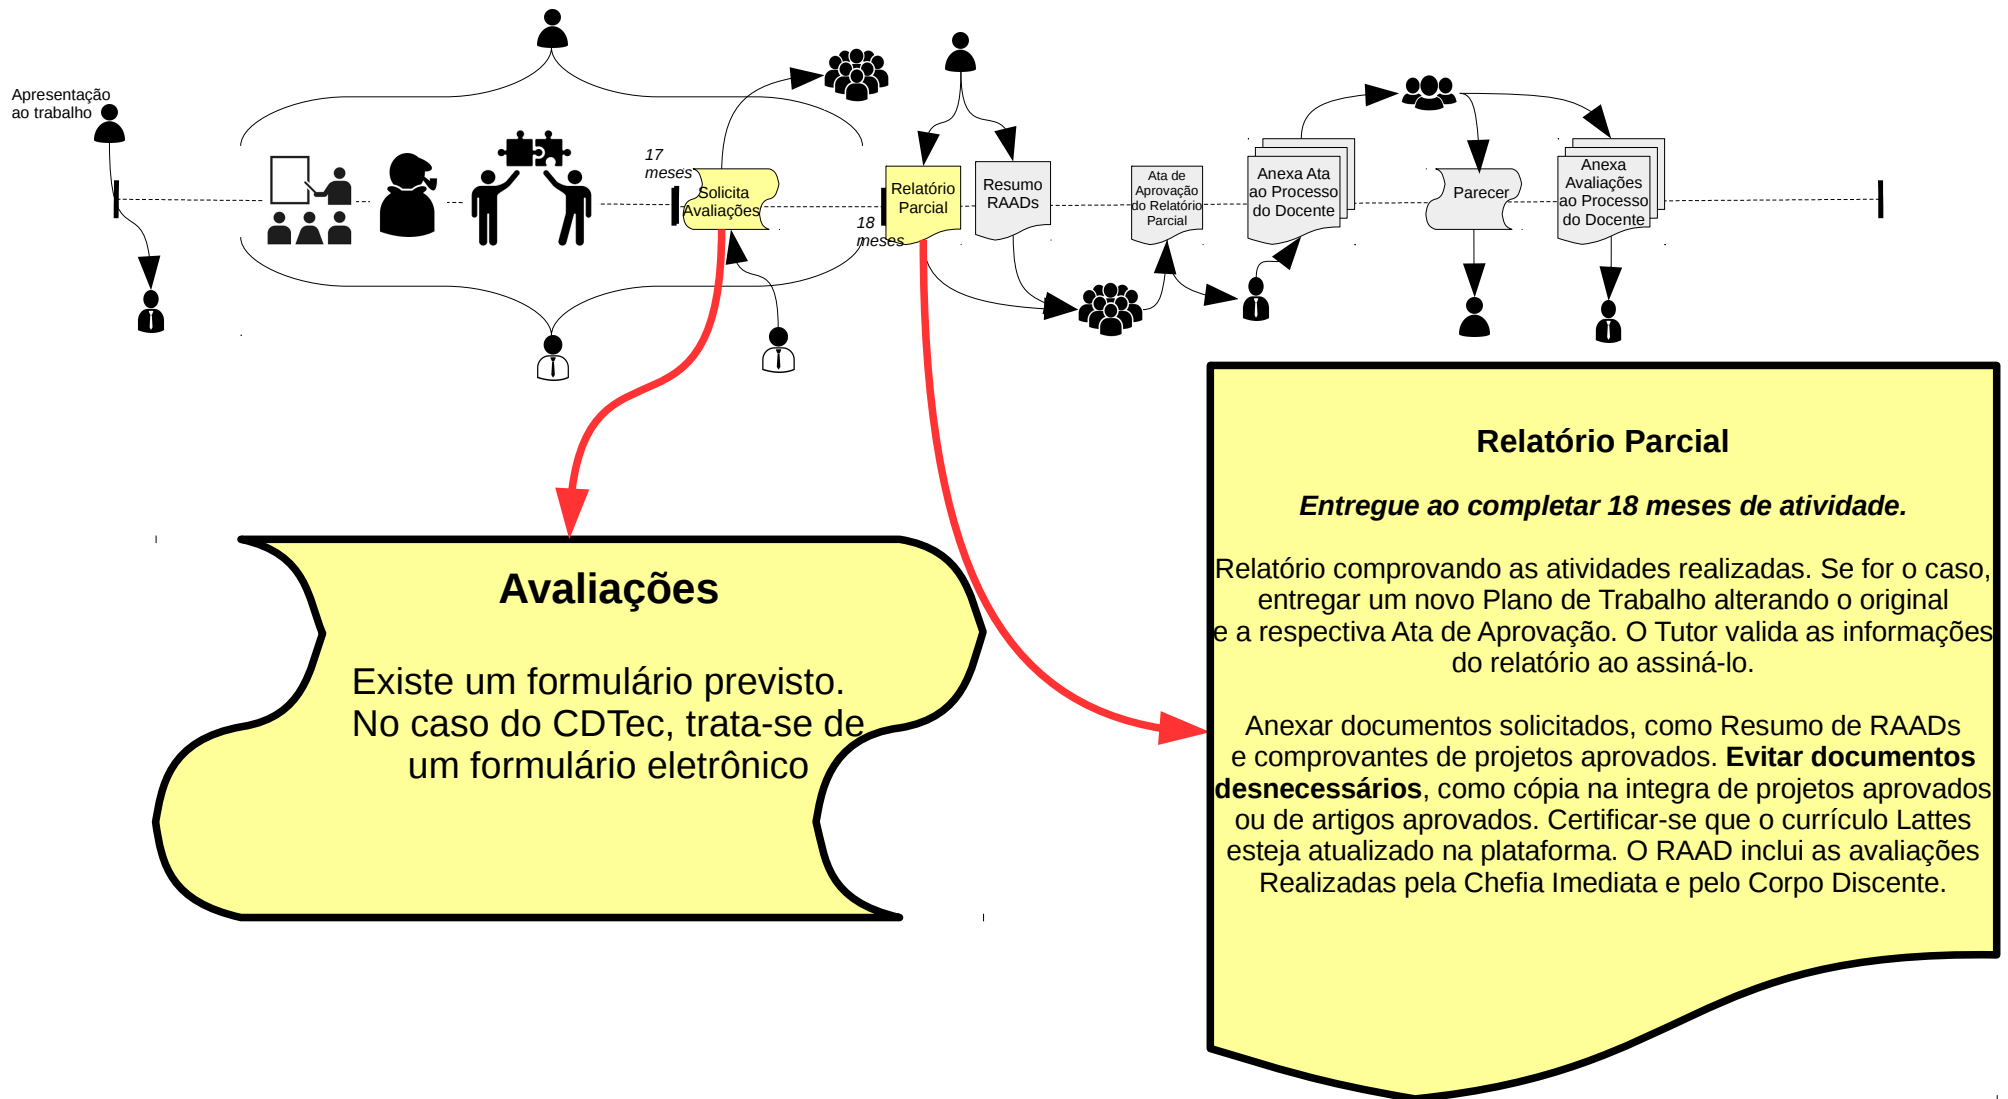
Apresentação ao trabalho

17 meses

Solicita Avaliações

18 meses

Relatório Parcial

Resumo RAADs

Ata de Aprovação do Relatório Parcial

Anexa Ata ao Processo do Docente

Parecer

Anexa Avaliações ao Processo do Docente

Avaliações

Existe um formulário previsto. No caso do CDTec, trata-se de um formulário eletrônico

Relatório Parcial

*Entregue ao completar 18 meses de atividade.*

Relatório comprovando as atividades realizadas. Se for o caso, entregar um novo Plano de Trabalho alterando o original e a respectiva Ata de Aprovação. O Tutor valida as informações do relatório ao assiná-lo.

Anexar documentos solicitados, como Resumo de RAADs e comprovantes de projetos aprovados. **Evitar documentos desnecessários**, como cópia na integra de projetos aprovados ou de artigos aprovados. Certificar-se que o currículo Lattes esteja atualizado na plataforma. O RAAD inclui as avaliações Realizadas pela Chefia Imediata e pelo Corpo Discente.